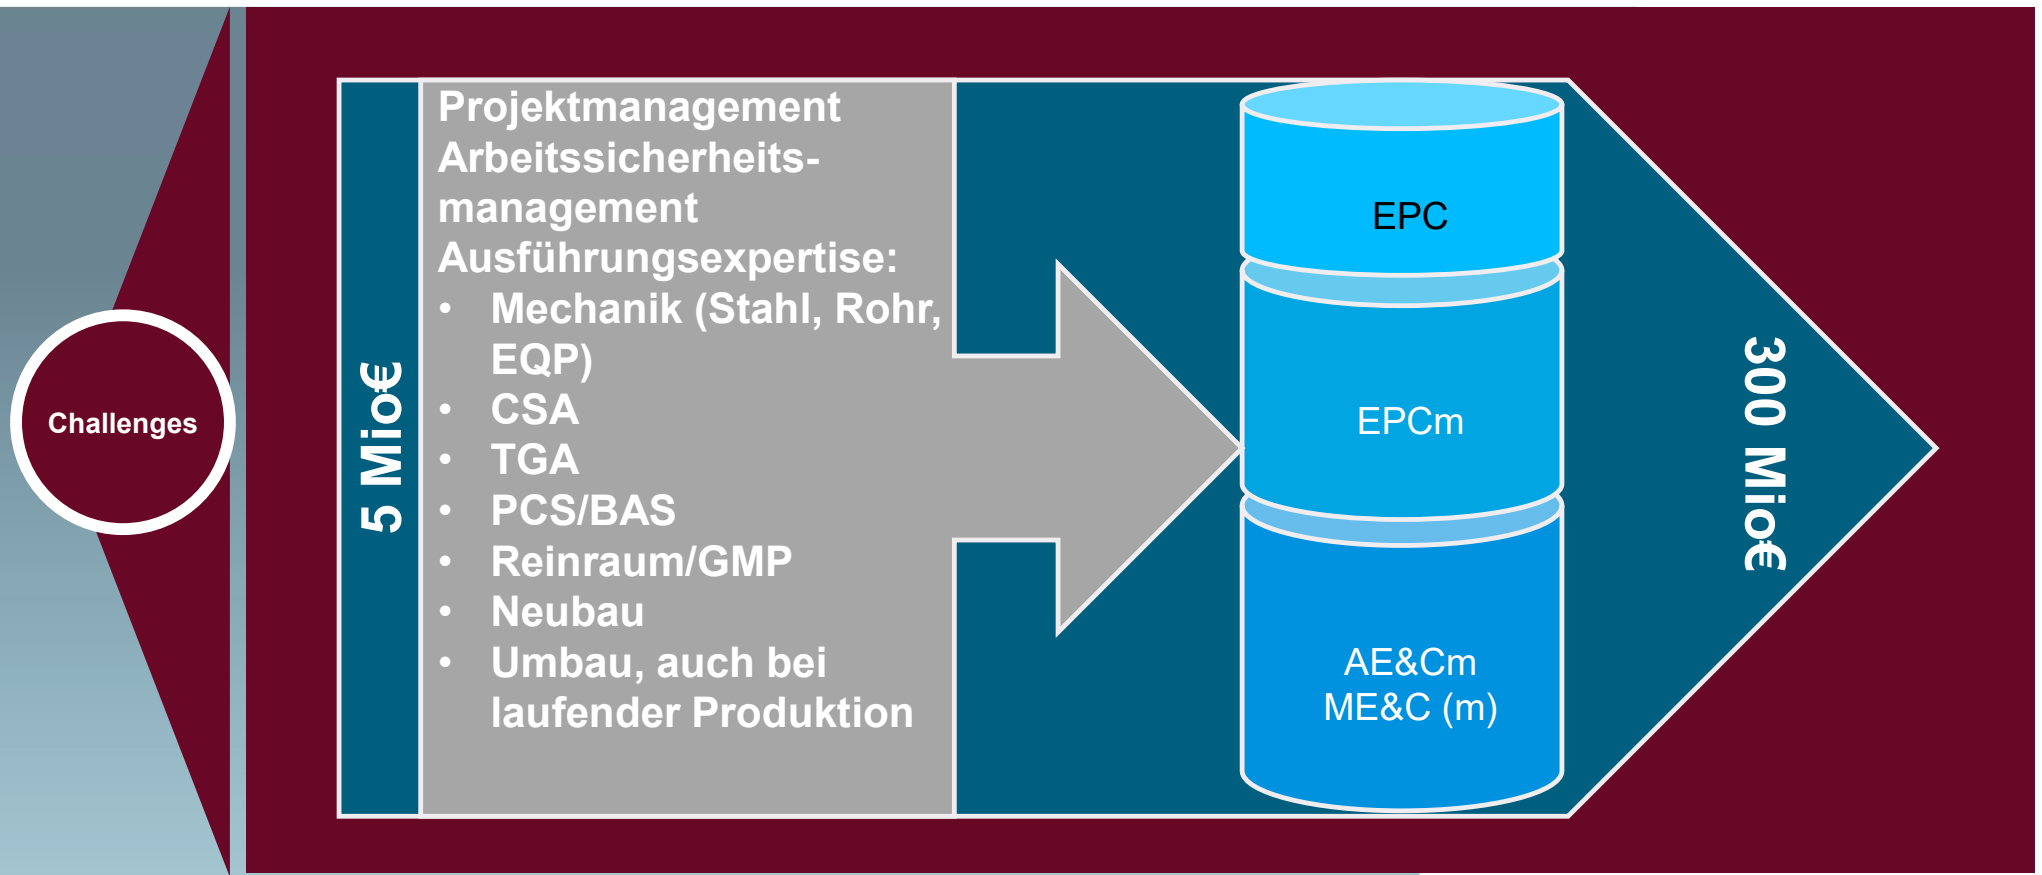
Challenges

5 Mio€

Projektmanagement
Arbeitssicherheitsmanagement
Ausführungsexpertise:
• Mechanik (Stahl, Rohr, EQP)
• CSA
• TGA
• PCS/BAS
• Reinraum/GMP
• Neubau
• Umbau, auch bei laufender Produktion

EPC

EPCm

AE&Cm
ME&C (m)

300 Mio€